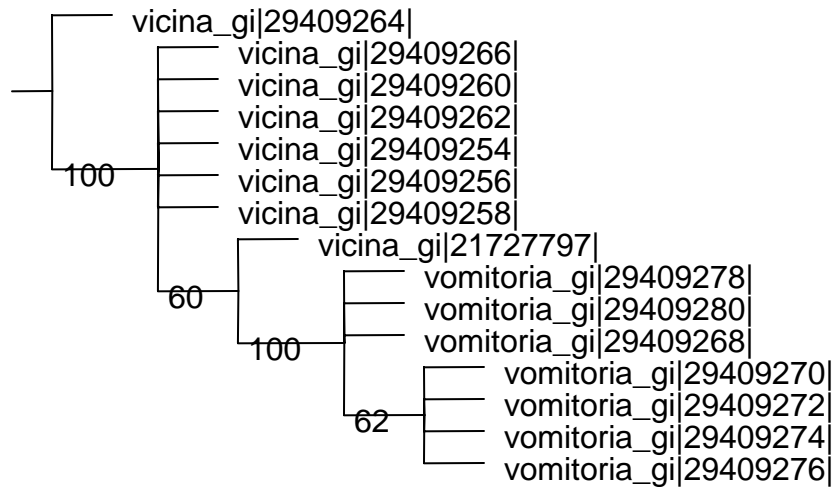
vicina_gi|29409264|
vicina_gi|29409266|
vicina_gi|29409260|
vicina_gi|29409262|
vicina_gi|29409254|
100
vicina_gi|29409256|
vicina_gi|29409258|
vicina_gi|21727797|
vomitoria_gi|29409278|
60
vomitoria_gi|29409280|
vomitoria_gi|29409268|
100
vomitoria_gi|29409270|
vomitoria_gi|29409272|
62
vomitoria_gi|29409274|
vomitoria_gi|29409276|